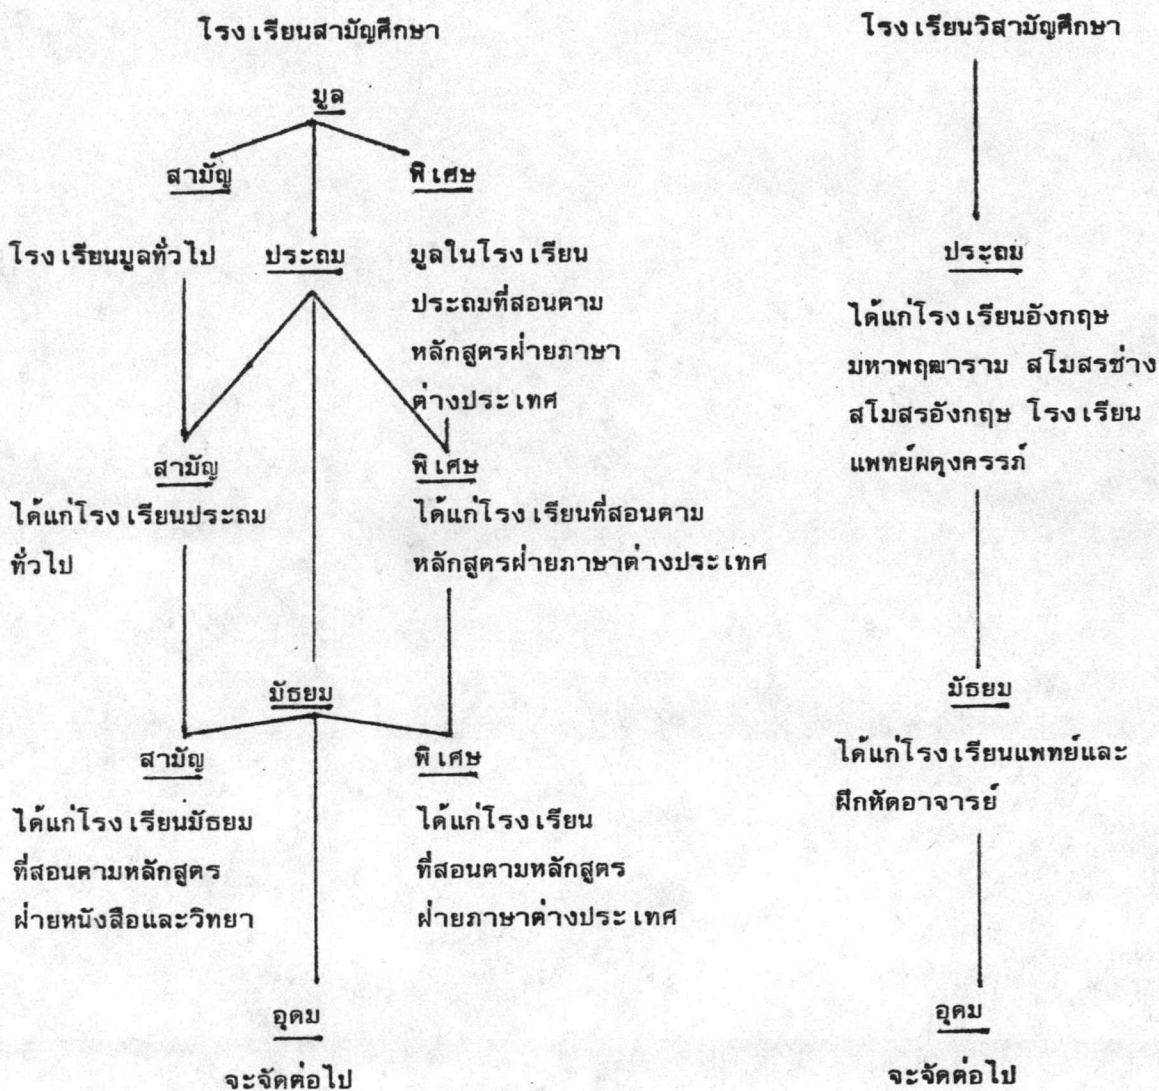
โรงเรียนสามัญศึกษา

มูล

สามัญ

พิเศษ

โรงเรียนมูลทั่วไป

ประถม

มูลในโรงเรียนประถมที่สอนตามหลักสูตรฝ่ายภาษาต่างประเทศ

สามัญ

ได้แก่โรงเรียนประถมทั่วไป

พิเศษ

ได้แก่โรงเรียนที่สอนตามหลักสูตรฝ่ายภาษาต่างประเทศ

มัธยม

สามัญ

ได้แก่โรงเรียนมัธยมที่สอนตามหลักสูตรฝ่ายหนังสือและวิทยา

พิเศษ

ได้แก่โรงเรียนที่สอนตามหลักสูตรฝ่ายภาษาต่างประเทศ

อุดม

จะจัดต่อไป

โรงเรียนวิสามัญศึกษา

ประถม

ได้แก่โรงเรียนอังกฤษมหาพฤฒาราม สโมสรช่าง สโมสรอังกฤษ โรงเรียนแพทย์ผดุงครรภ์

มัธยม

ได้แก่โรงเรียนแพทย์และฝึกหัดอาจารย์

อุดม

จะจัดต่อไป